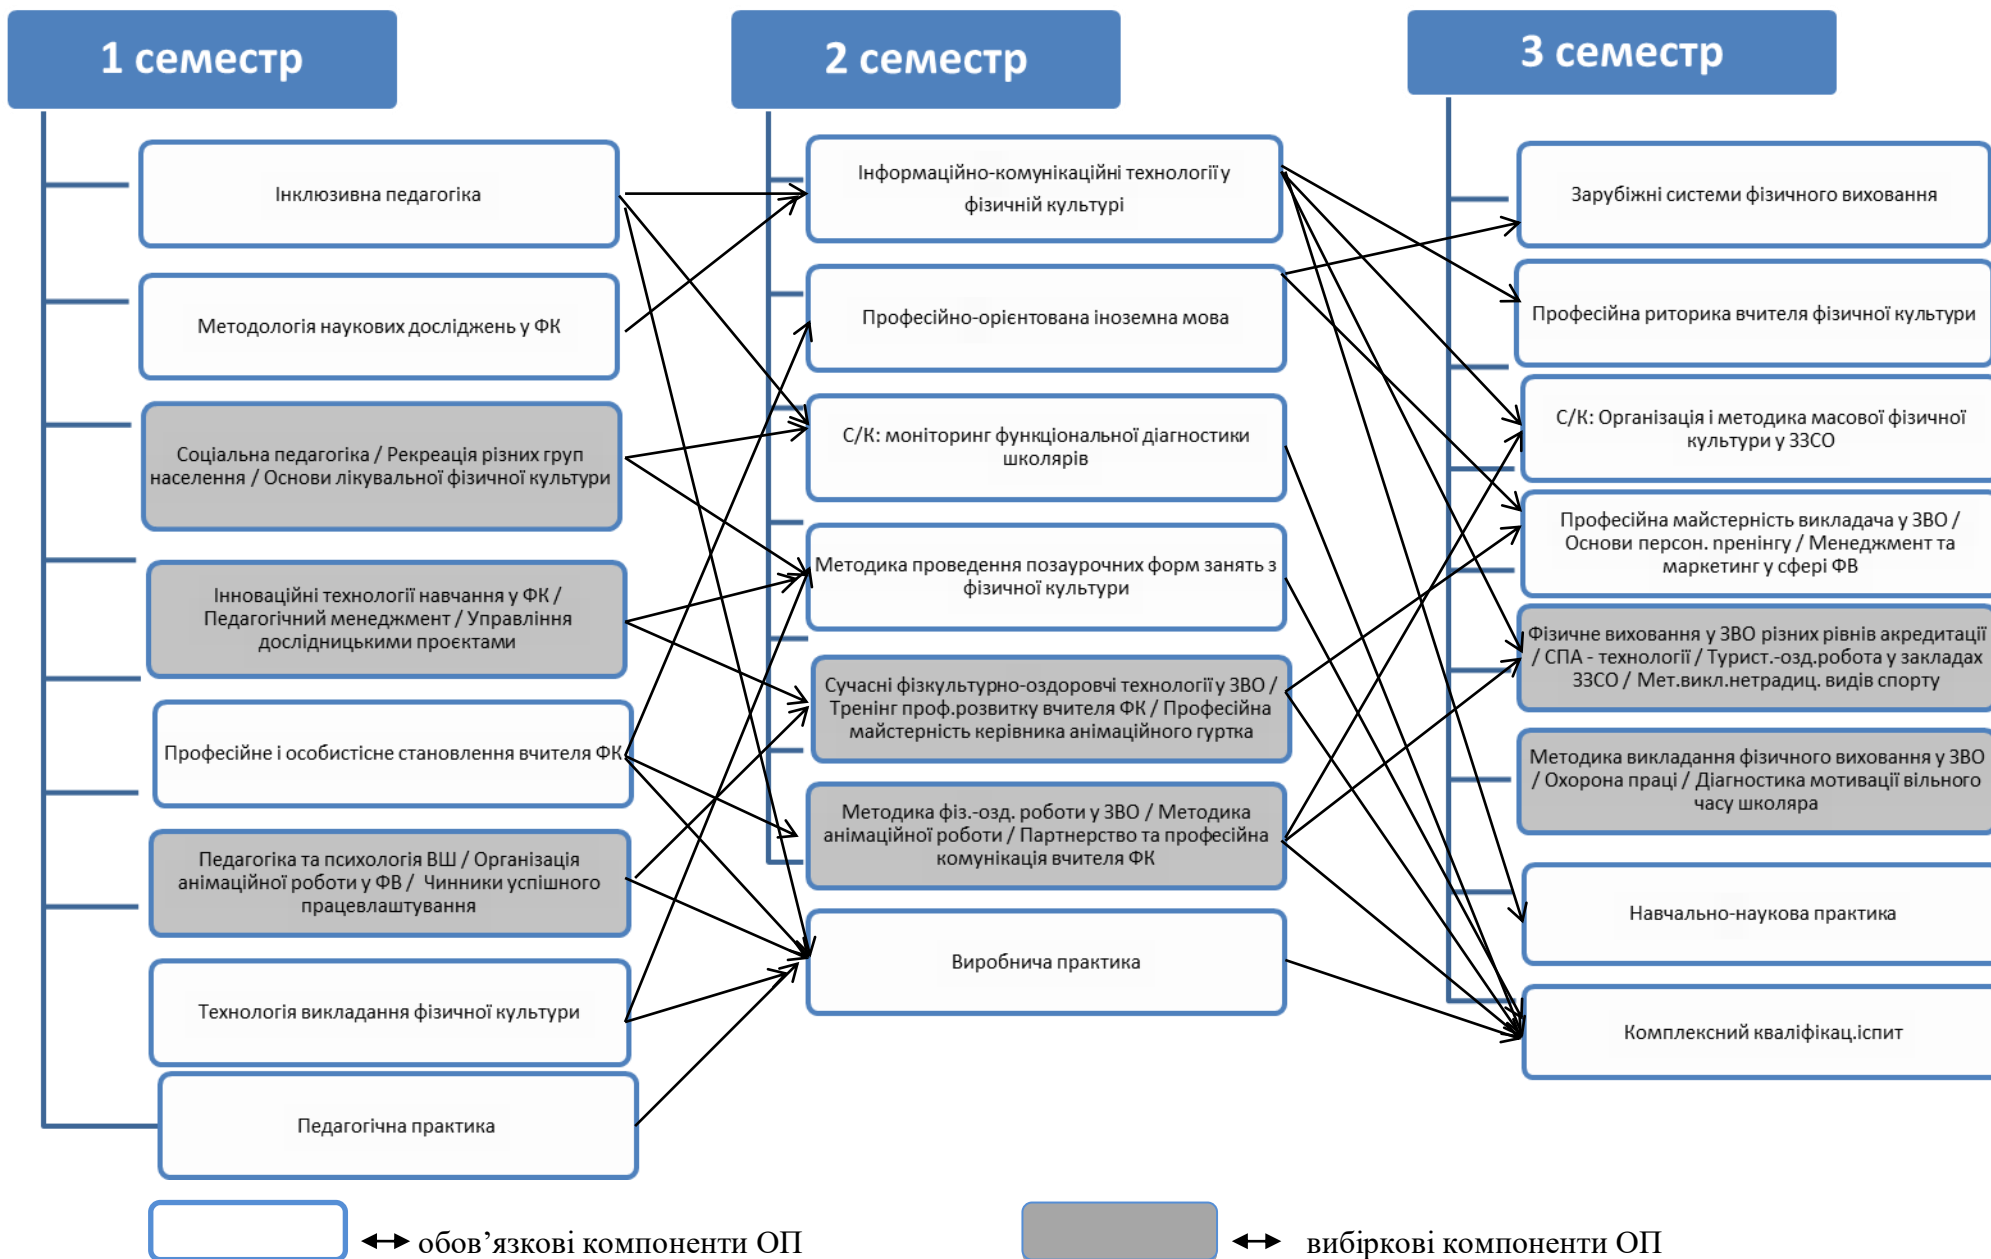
1 семестр

Інклюзивна педагогіка

Методологія наукових досліджень у ФК

Соціальна педагогіка / Рекреація різних груп населення / Основи лікувальної фізичної культури

Інноваційні технології навчання у ФК / Педагогічний менеджмент / Управління дослідницькими проєктами

Професійне і особистісне становлення вчителя ФК

Педагогіка та психологія ВШ / Організація анімаційної роботи у ФВ / Чинники успішного працевлаштування

Технологія викладання фізичної культури

Педагогічна практика

2 семестр

Інформаційно-комунікаційні технології у фізичній культурі

Професійно-орієнтована іноземна мова

С/К: моніторинг функціональної діагностики школярів

Методика проведення позаурочних форм занять з фізичної культури

Сучасні фізкультурно-оздоровчі технології у ЗВО / Тренінг проф.розвитку вчителя ФК / Професійна майстерність керівника анімаційного гуртка

Методика фіз.-озд. роботи у ЗВО / Методика анімаційної роботи / Партнерство та професійна комунікація вчителя ФК

Виробнича практика

3 семестр

Зарубіжні системи фізичного виховання

Професійна риторика вчителя фізичної культури

С/К: Організація і методика масової фізичної культури у ЗЗСО

Професійна майстерність викладача у ЗВО / Основи персон. пренінгу / Менеджмент та маркетинг у сфері ФВ

Фізичне виховання у ЗВО різних рівнів акредитації / СПА - технології / Турист.-озд.робота у закладах ЗЗСО / Мет.викл.нетрадиц. видів спорту

Методика викладання фізичного виховання у ЗВО / Охорона праці / Діагностика мотивації вільного часу школяра

Навчально-наукова практика

Комплексний кваліфікац.іспит

↔ обов’язкові компоненти ОП

↔ вибіркові компоненти ОП